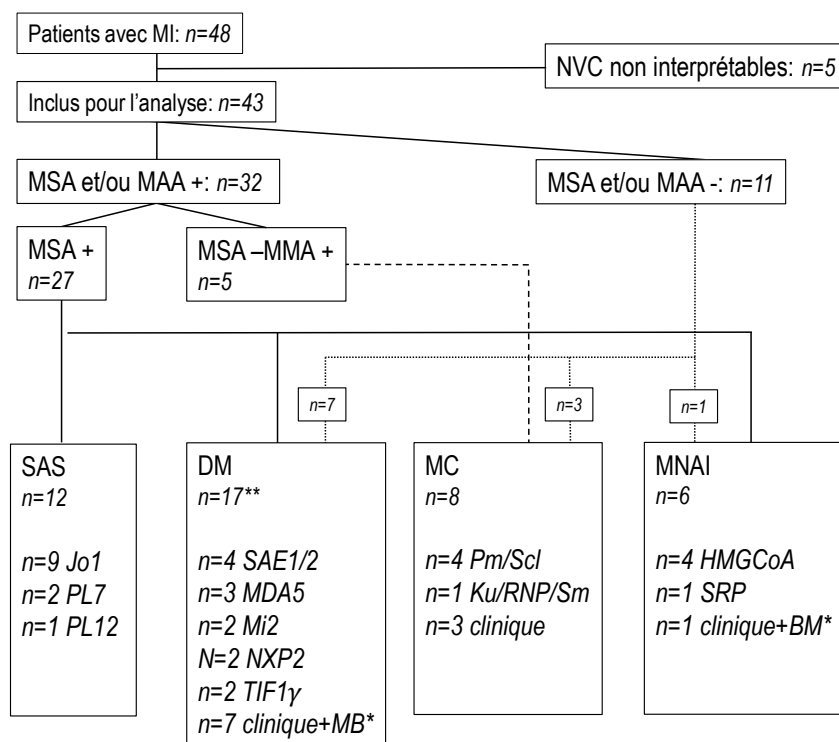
Patients avec MI: *n=48*

NVC non interprétables: *n=5*

Inclus pour l'analyse: *n=43*

MSA et/ou MAA +: *n=32*

MSA et/ou MAA -: *n=11*

MSA +
*n=27*

MSA –MMA +
*n=5*

*n=7*

*n=3*

*n=1*

SAS
*n=12*

*n=9 Jo1*
*n=2 PL7*
*n=1 PL12*

DM
*n=17***

*n=4 SAE1/2*
*n=3 MDA5*
*n=2 Mi2*
*N=2 NXP2*
*n=2 TIF1$\gamma$*
*n=7 clinique+MB**

MC
*n=8*

*n=4 Pm/Scl*
*n=1 Ku/RNP/Sm*
*n=3 clinique*

MNAI
*n=6*

*n=4 HMGCoA*
*n=1 SRP*
*n=1 clinique+BM**